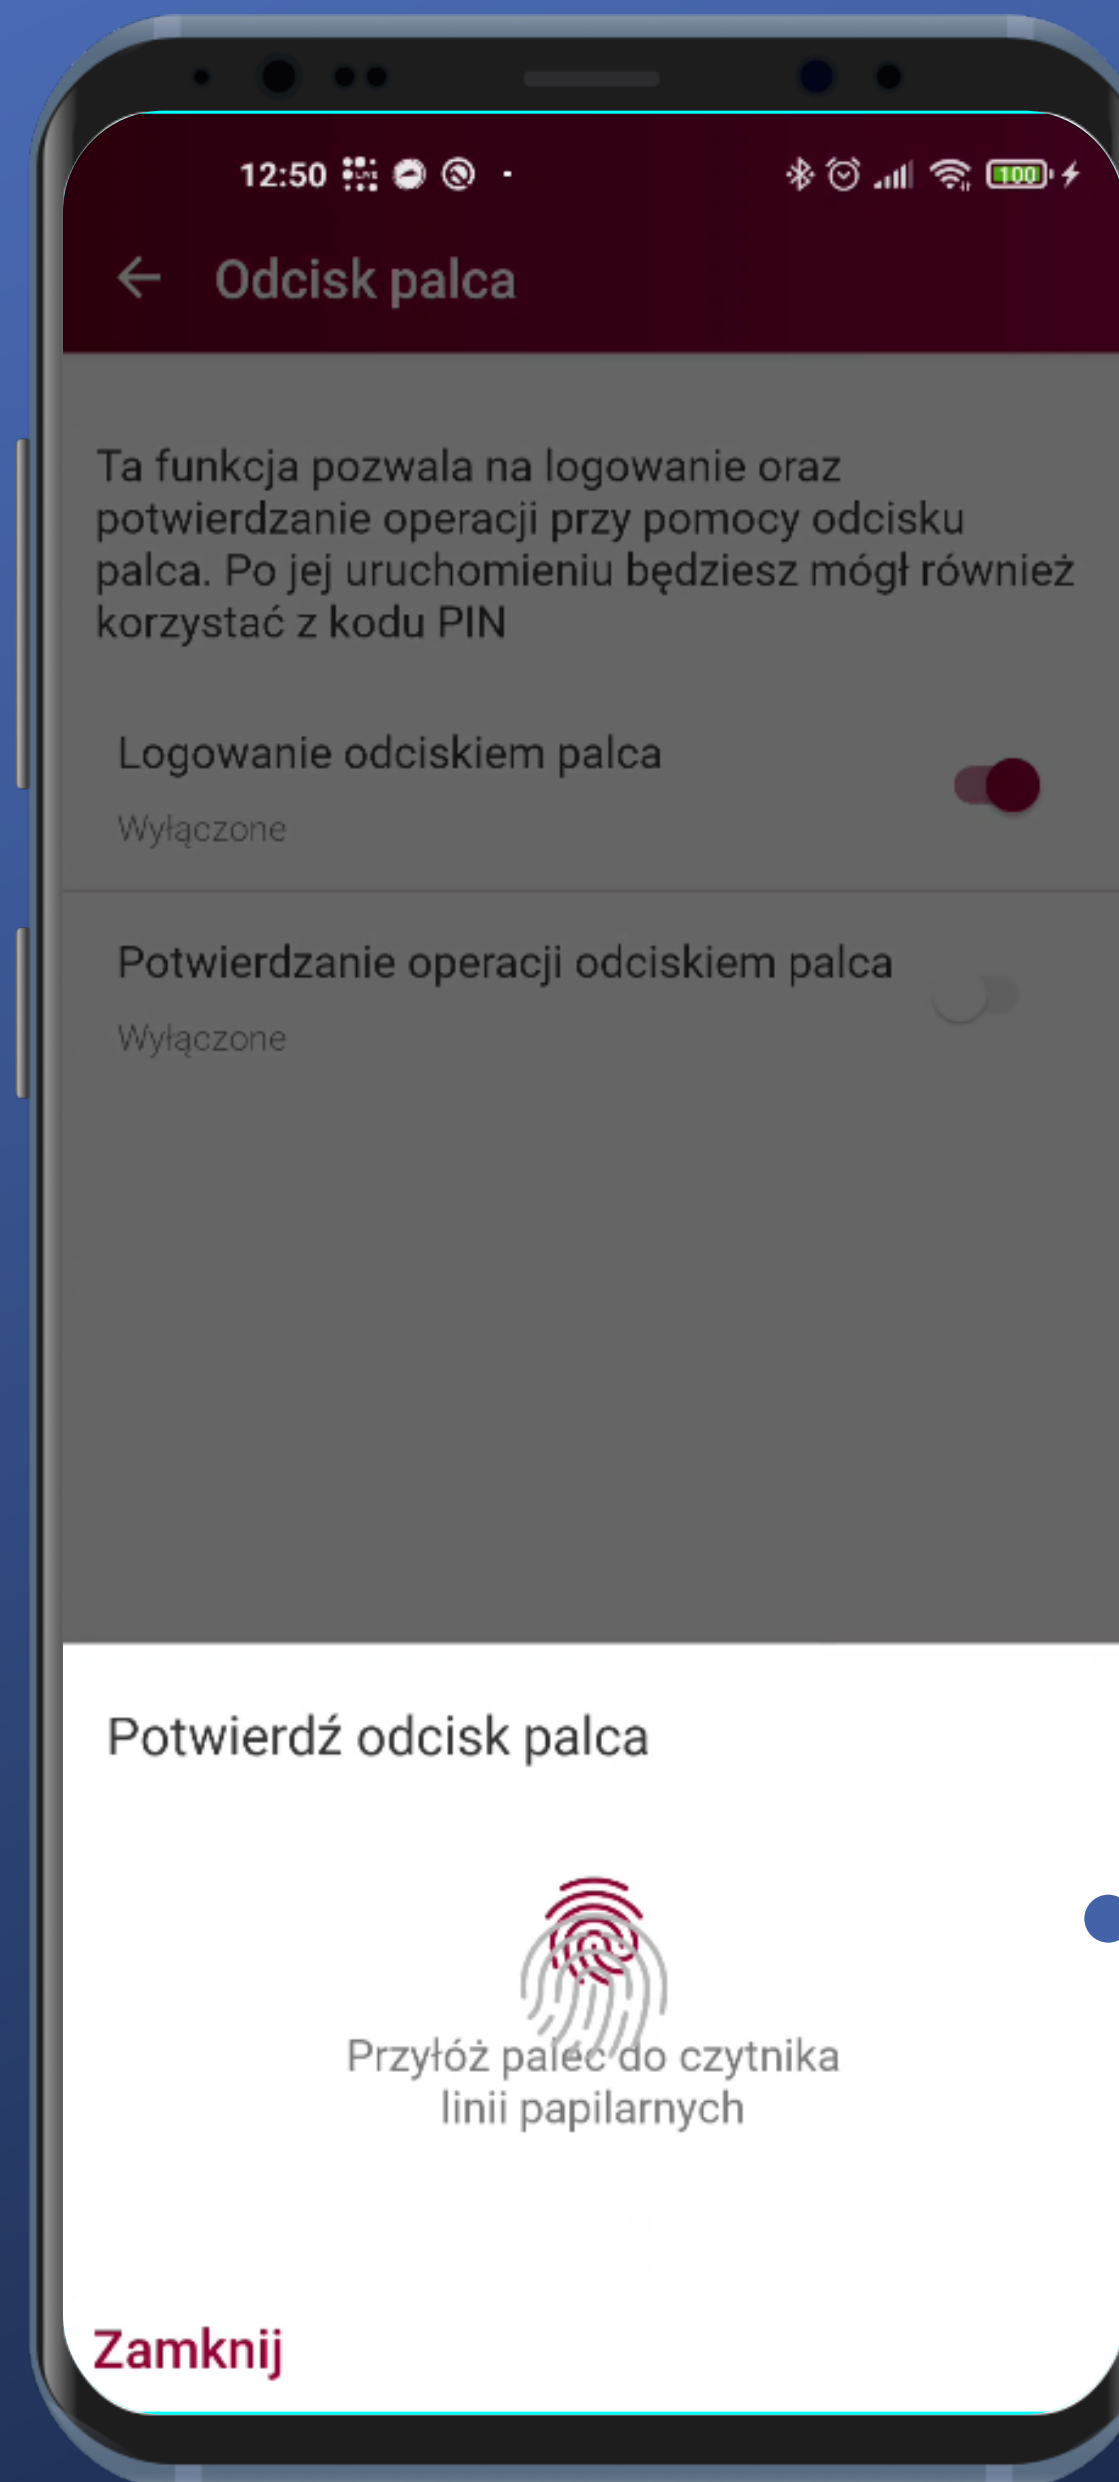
12:50

100

Odcisk palca

Ta funkcja pozwala na logowanie oraz potwierdzanie operacji przy pomocy odcisku palca. Po jej uruchomieniu będziesz mógł również korzystać z kodu PIN

Logowanie odciskiem palca

Wyłączone

Potwierdzanie operacji odciskiem palca

Wyłączone

Potwierdź odcisk palca

Przyłóż palec do czytnika linii papilarnych

Zamknij